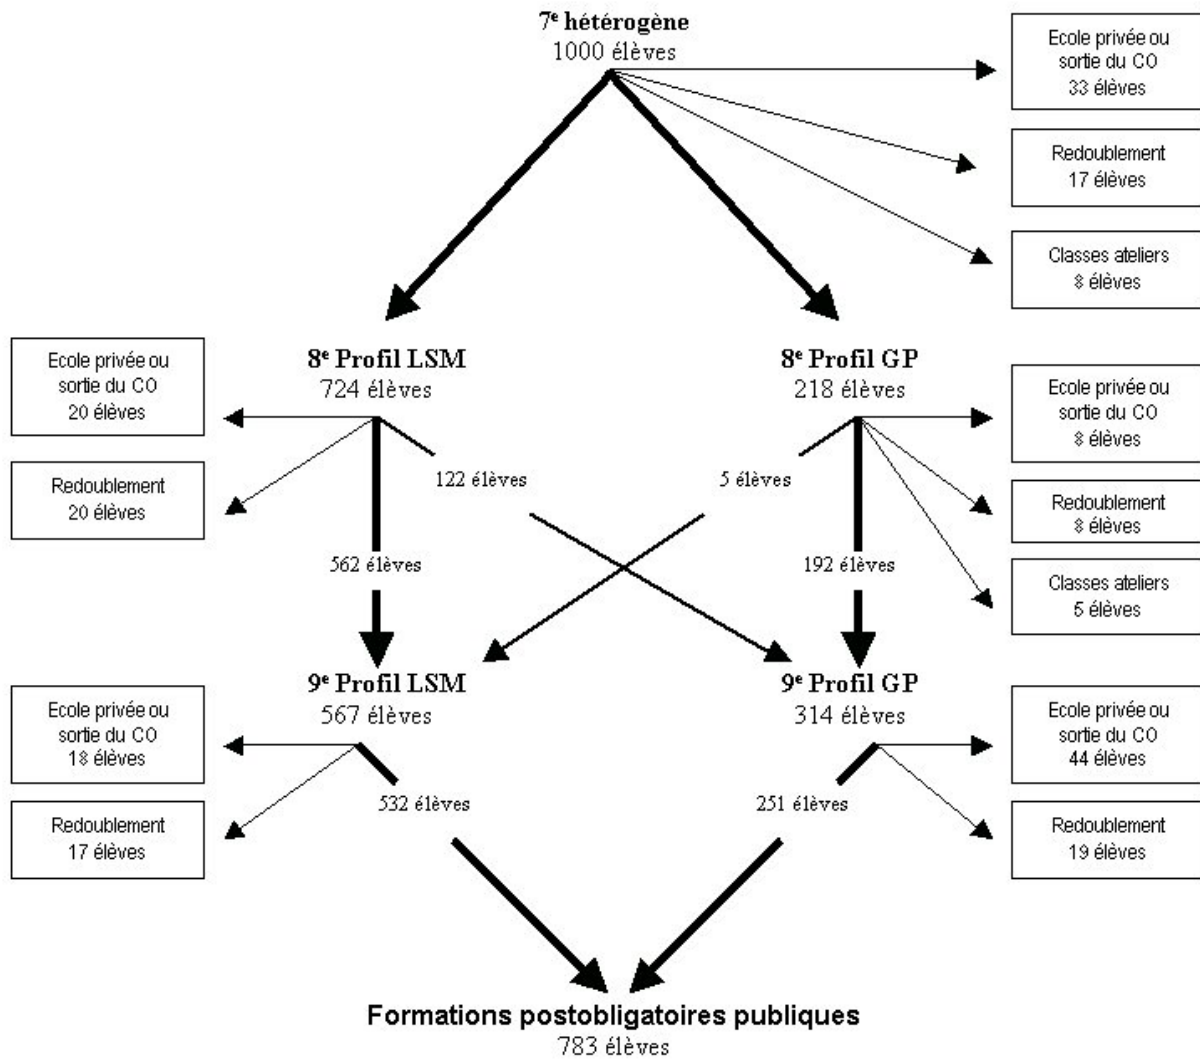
$7^e$ hétérogène
1000 élèves

Ecole privée ou sortie du CO
33 élèves

Redoublement
17 élèves

Classes ateliers
8 élèves

Ecole privée ou sortie du CO
20 élèves

Redoublement
20 élèves

$8^e$ Profil LSM
724 élèves

122 élèves

562 élèves

$8^e$ Profil GP
218 élèves

5 élèves

192 élèves

Ecole privée ou sortie du CO
8 élèves

Redoublement
8 élèves

Classes ateliers
5 élèves

Ecole privée ou sortie du CO
18 élèves

Redoublement
17 élèves

$9^e$ Profil LSM
567 élèves

532 élèves

$9^e$ Profil GP
314 élèves

251 élèves

Ecole privée ou sortie du CO
44 élèves

Redoublement
19 élèves

Formations postobligatoires publiques
783 élèves